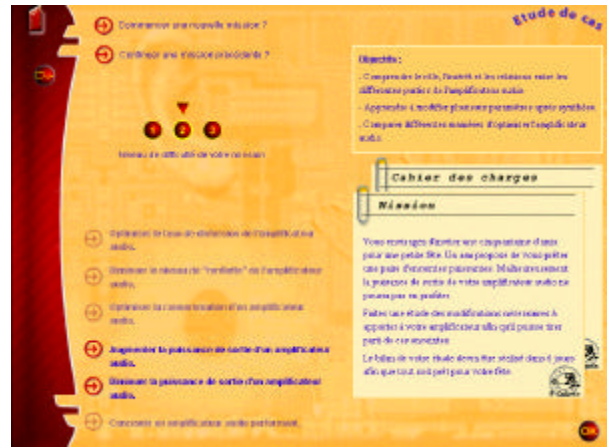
Etude de cas

Commencer une nouvelle mission ?

Continuer une mission précédente ?

1 2 3

Niveau de difficulté de votre mission

Optimiser le taux de distorsion de l'amplificateur audio.

Diminuer le niveau de "ronflette" de l'amplificateur audio.

Optimiser la consommation d'un amplificateur audio.

Augmenter la puissance de sortie d'un amplificateur audio.

Diminuer la puissance de sortie d'un amplificateur audio.

Concevoir un amplificateur audio performant.

Objectifs :

- Comprendre le rôle, l'intérêt et les relations entre les différentes parties de l'amplificateur audio.

- Apprendre à modifier plusieurs paramètres après synthèse.

- Comparer différentes manières d'optimiser l'amplificateur audio.

Cahier des charges

Mission

Vous envisagez d'inviter une cinquantaine d'amis pour une petite fête. Un ami propose de vous prêter une paire d'enceintes puissantes. Malheureusement la puissance de sortie de votre amplificateur audio ne pourra pas en profiter.

Faites une étude des modifications nécessaires à apporter à votre amplificateur afin qu'il puisse tirer parti de ces enceintes.

Le bilan de votre étude devra être réalisé dans 8 jours afin que tout soit prêt pour votre fête.

OK